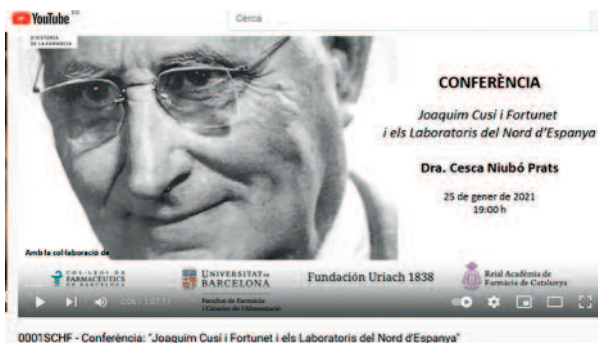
YouTube ES
Cerca

D'HISTÒRIA DE LA FARMÀCIA

CONFERÈNCIA

Joaquim Cusí i Fortunet i els Laboratoris del Nord d'Espanya

Dra. Cesca Niubó Prats

25 de gener de 2021
19:00 h

Amb la col·laboració de

COL·LEGI DE FARMACÈUTICS DE BARCELONA

UNIVERSITAT DE BARCELONA
Facultat de Farmàcia i Ciències de l'Alimentació

Fundación Uriach 1838

Reial Acadèmia de Farmàcia de Catalunya

0:06 / 1:07:11

0001SCHF - Conferència: "Joaquim Cusí i Fortunet i els Laboratoris del Nord d'Espanya"